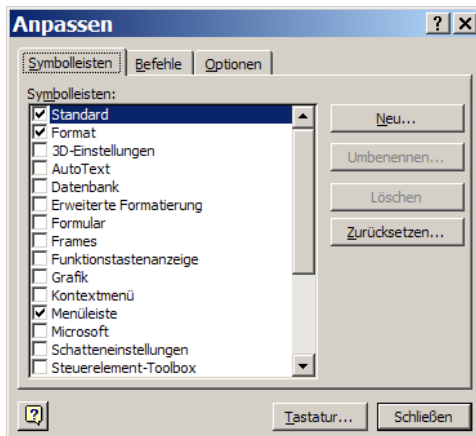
Anpassen

? X

Symbolleisten | Befehle | Optionen

Symbolleisten:

Standard
Format
3D-Einstellungen
AutoText
Datenbank
Erweiterte Formatierung
Formular
Frames
Funktionstastenanzeige
Grafik
Kontextmenü
Menüleiste
Microsoft
Schatteneinstellungen
Steuerelement-Toolbox

Neu...
Umbenennen...
Löschen
Zurücksetzen...

Tastatur...
Schließen